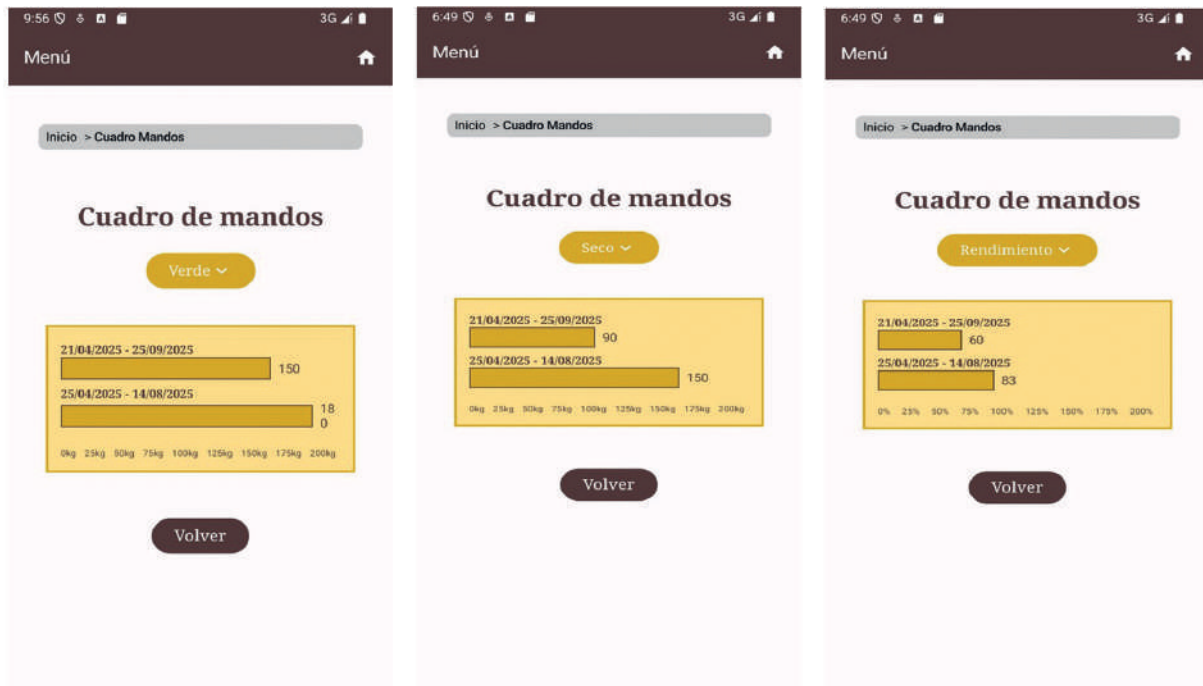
9:56 3G

Menú

Inicio > Cuadro Mandos

Cuadro de mandos

Verde

21/04/2025 - 25/09/2025

150

25/04/2025 - 14/08/2025

18
0

0kg 25kg 50kg 75kg 100kg 125kg 150kg 175kg 200kg

Volver

6:49 3G

Menú

Inicio > Cuadro Mandos

Cuadro de mandos

Seco

21/04/2025 - 25/09/2025

90

25/04/2025 - 14/08/2025

150

0kg 25kg 50kg 75kg 100kg 125kg 150kg 175kg 200kg

Volver

6:49 3G

Menú

Inicio > Cuadro Mandos

Cuadro de mandos

Rendimiento

21/04/2025 - 25/09/2025

60

25/04/2025 - 14/08/2025

83

0% 25% 50% 75% 100% 125% 150% 175% 200%

Volver